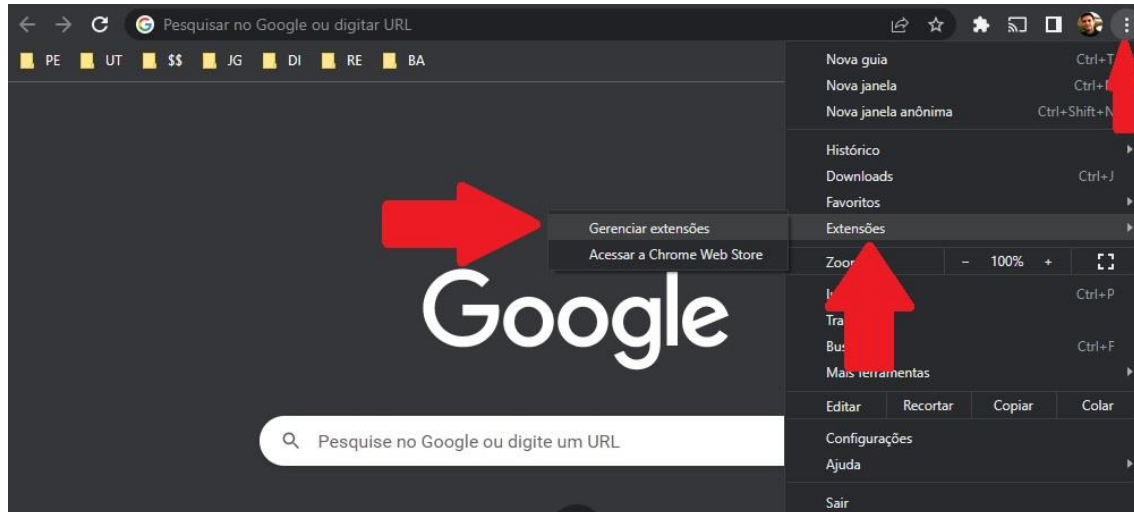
Pesquisar no Google ou digitar URL

PE UT $$ JG DI RE BA

Nova guia Ctrl+T
Nova janela Ctrl+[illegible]
Nova janela anônima Ctrl+Shift+N

Histórico
Downloads Ctrl+J
Favoritos
Extensões

Gerenciar extensões
Acessar a Chrome Web Store

Zoo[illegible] - 100% +
I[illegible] Ctrl+P
Tra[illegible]
Bus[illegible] Ctrl+F
Mais ferramentas

| Editar | Recortar | Copiar | Colar |
|---|---|---|---|

Configurações
Ajuda

Sair

Google

Pesquise no Google ou digite um URL